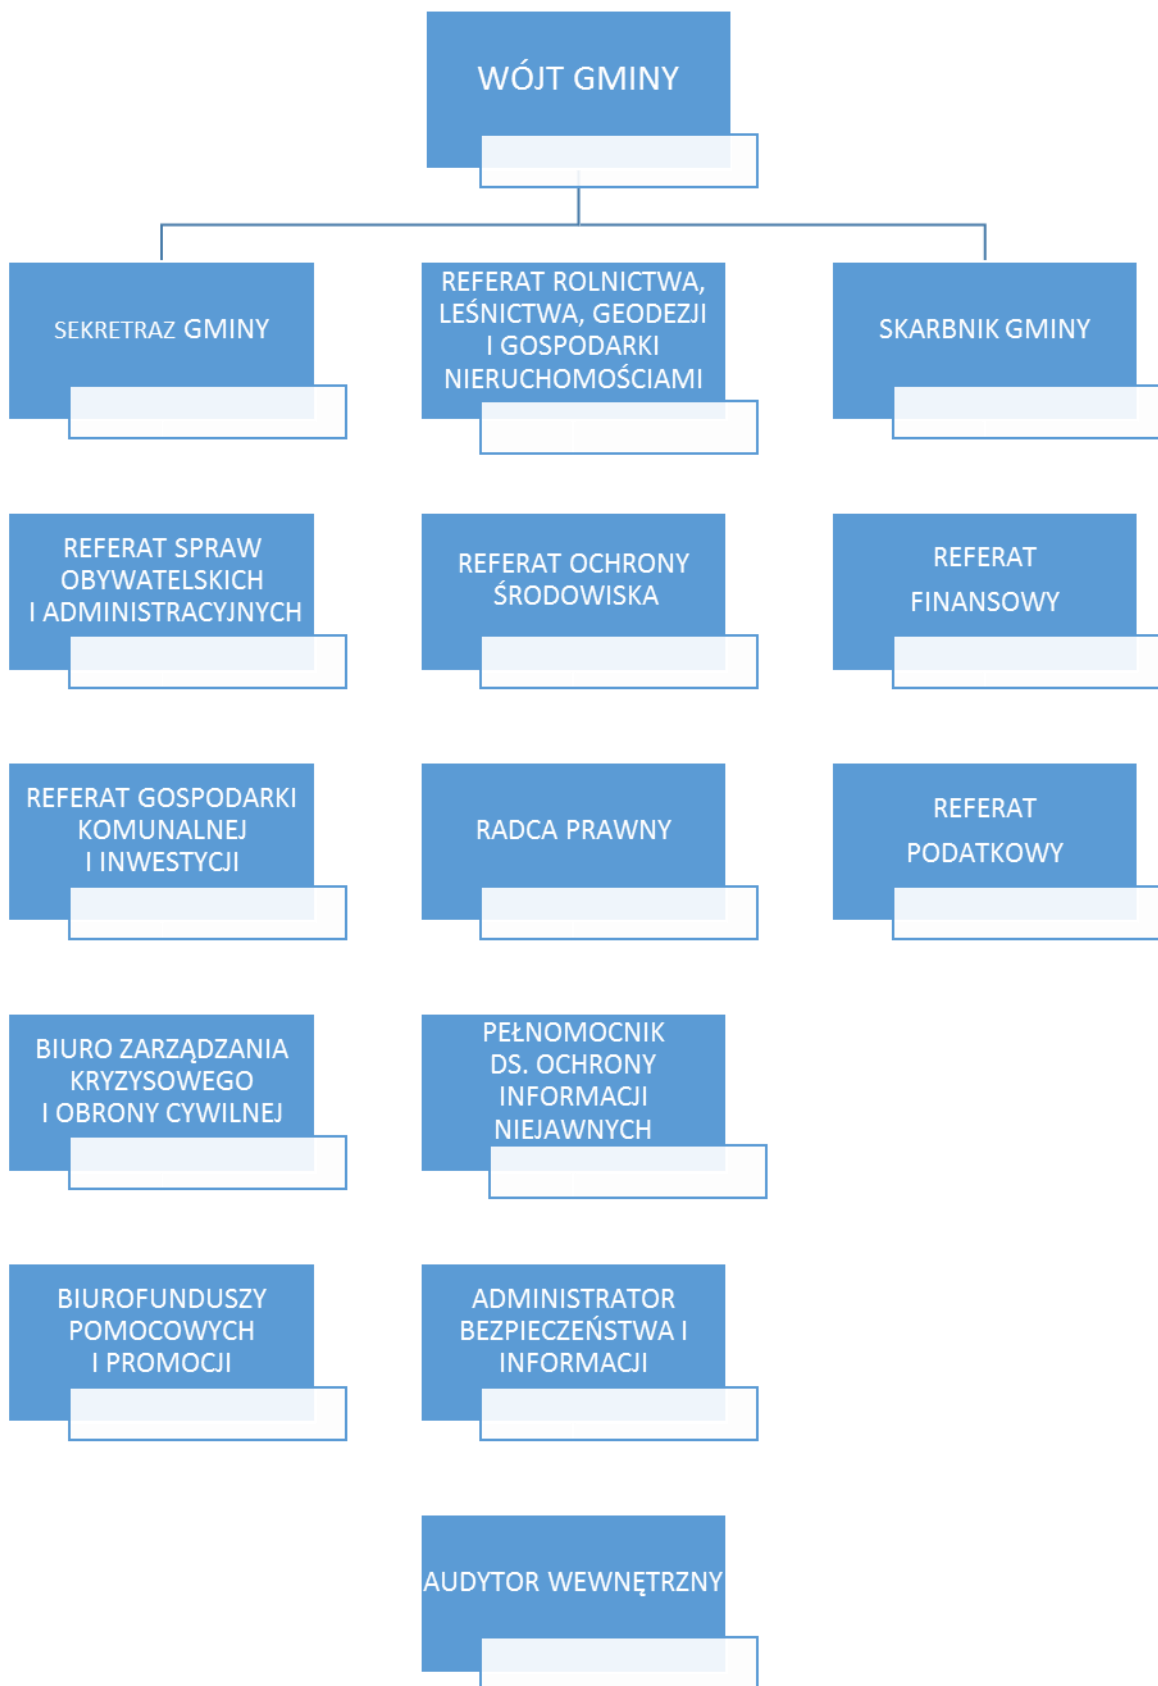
WÓJT GMINY

SEKRETRAZ GMINY

REFERAT ROLNICTWA, LEŚNICTWA, GEODEZJI I GOSPODARKI NIERUCHOMOŚCIAMI

SKARBNIK GMINY

REFERAT SPRAW OBYWATELSKICH I ADMINISTRACYJNYCH

REFERAT OCHRONY ŚRODOWISKA

REFERAT FINANSOWY

REFERAT GOSPODARKI KOMUNALNEJ I INWESTYCJI

RADCA PRAWNY

REFERAT PODATKOWY

BIURO ZARZĄDZANIA KRYZYSOWEGO I OBRONY CYWILNEJ

PEŁNOMOCNIK DS. OCHRONY INFORMACJI NIEJAWNYCH

BIUROFUNDUSZY POMOCOWYCH I PROMOCJI

ADMINISTRATOR BEZPIECZEŃSTWA I INFORMACJI

AUDYTOR WEWNĘTRZNY